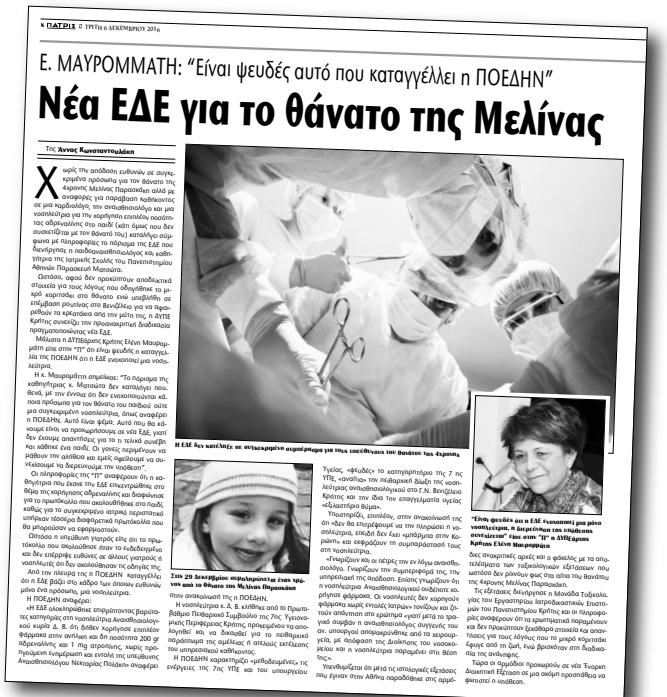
6 ΠΑΤΡΙΣ ΤΡΙΤΗ 6 ΔΕΚΕΜΒΡΙΟΥ 2016

Ε. ΜΑΥΡΟΜΜΑΤΗ: "Είναι ψευδές αυτό που καταγγέλλει η ΠΟΕΔΗΝ"

Νέα ΕΔΕ για το θάνατο της Μελίνας

Της Άννας Κωνσταντουλάκη

Χωρίς την απόδοση ευθυνών σε συγκεκριμένα πρόσωπα για τον θάνατο της 4χρονης Μελίνας Παρασκάκη αλλά με αναφορές για παράβαση καθήκοντος σε μια καρδιολόγο, την αναισθησιολόγο και μια νοσηλεύτρια για την χορήγηση επιπλέον ποσότητας αδρεναλίνης στο παιδί (κάτι όμως που δεν συσχετίζεται με τον θάνατο του) καταλήγει σύμφωνα με πληροφορίες το πόρισμα της ΕΔΕ που διενήργησε ο παιδοαναισθησιολόγος και καθηγητής της Ιατρικής Σχολής του Πανεπιστημίου Αθηνών Παρασκευή Ματσιώτα.

Ωστόσο, αφού δεν προκύπτουν αποδεικτικά στοιχεία για τους λόγους που οδήγησαν το μικρό κοριτσάκι στο θάνατο ενώ υποβλήθη σε επέμβαση ρουτίνας στο Βενιζέλειο για να θεραπευθεί το κρεατάκι από την μύτη της, η ΔΥΠΕ Κρήτης συνεχίζει την προανακριτική διαδικασία πραγματοποιώντας νέα ΕΔΕ.

Μάλιστα η ΔΥΠΕάρχης Κρήτης Ελένη Μαυρομμάτη είπε στην "Π" ότι είναι ψευδής η καταγγελία της ΠΟΕΔΗΝ ότι η ΕΔΕ ενοχοποιεί μια νοσηλεύτρια.

Η κ. Μαυρομμάτη σημείωσε: "Το πόρισμα της καθηγήτριας κ. Ματσιώτα δεν καταλήγει πουθενά, με την έννοια ότι δεν ενοχοποιούνται κάποια πρόσωπα για τον θάνατο του παιδιού ούτε μια συγκεκριμένη νοσηλεύτρια, όπως αναφέρει η ΠΟΕΔΗΝ. Αυτό είναι ψέμα. Αυτό που θα κάνουμε είναι να προχωρήσουμε σε νέα ΕΔΕ, γιατί δεν έχουμε απαντήσεις για το τι τελικά συνέβη και χάθηκε ένα παιδί. Οι γονείς περιμένουν να μάθουν την αλήθεια και εμείς οφείλουμε να συνεχίσουμε να διερευνούμε την υπόθεση".

Οι πληροφορίες της "Π" αναφέρουν ότι η καθηγήτρια που έκανε την ΕΔΕ επικεντρώθηκε στο θέμα της χορήγησης αδρεναλίνης και διαφώνησε για το πρωτόκολλο που ακολουθήθηκε στο παιδί, καθώς για το συγκεκριμένο ιατρικό περιστατικό υπάρχουν τέσσερα διαφορετικά πρωτόκολλα που θα μπορούσαν να εφαρμοστούν.

Ωστόσο η υπεύθυνη γιατρός είπε ότι το πρωτόκολλο που ακολούθησε ήταν το ενδεδειγμένο και δεν επέρριψε ευθύνες σε άλλους γιατρούς ή νοσηλευτές ότι δεν ακολούθησαν τις οδηγίες της.

Από την πλευρά της η ΠΟΕΔΗΝ καταγγέλλει ότι η ΕΔΕ βρίζει στο κάδρο των ύποπτων ευθυνών μόνο ένα πρόσωπο, μια νοσηλεύτρια.

Η ΠΟΕΔΗΝ αναφέρει:

«Η ΕΔΕ ολοκληρώθηκε επιρρίπτοντας βαρύτατες κατηγορίες στη νοσηλεύτρια Αναισθησιολογικού κυρία Δ. Β. ότι έδωσε χορήγηση επιπλέον φάρμακο στην ανήλικη και δη ποσότητα 200 gr αδρεναλίνης και 1 mg ατροπίνης, χωρίς προηγούμενη ενημέρωση και εντολή της υπεύθυνης Αναισθησιολόγου Νεκταρίας Πολάκη» αναφέρει στην ανακοίνωσή της η ΠΟΕΔΗΝ.

Η νοσηλεύτρια κ. Δ. Β. κλήθηκε από το Πρωτοβάθμιο Πειθαρχικό Συμβούλιο της 7ης Υγειονομικής Περιφέρειας Κρήτης προκειμένου να απολογηθεί και να δικαιωθεί για το πειθαρχικό παράπτωμα της αμέλειας ή αλλιώς εκτέλεσης του υπηρεσιακού καθήκοντος.

Η ΠΟΕΔΗΝ χαρακτηρίζει «μεθοδευμένες» τις ενέργειες της 7ης ΥΠΕ και του υπουργείου Υγείας, «ψευδές» το κατηγορητήριο της 7 ης ΥΠΕ, «αναίτιο» τον πειθαρχικό έλεγχο της νοσηλεύτριας αναισθησιολογικού στο Γ.Ν. Βενιζέλειο Κρήτης και την ίδια την επαγγελματία υγείας «εξιλαστήριο θύμα».

Υποστηρίζει, επιπλέον, στην ανακοίνωσή της ότι «δεν θα επιτρέψουμε να την πληρώσει η νοσηλεύτρια, επειδή δεν έχει «μπάρμπα στην Κορώνη»» και εκφράζουν τη συμπαράστασή τους στη νοσηλεύτρια.

«Γνωρίζουν και οι πέτρες την εν λόγω αναισθησιολόγο. Γνωρίζουν την συμπεριφορά της, την υπηρεσιακή της απόδοση. Επίσης γνωρίζουν ότι η νοσηλεύτρια Αναισθησιολογικού συζητώ που κράτησε φάρμακα. Οι νοσηλευτές δεν χορηγούν φάρμακα χωρίς εντολές Ιατρών» τονίζουν και ζητούν απάντηση στο ερώτημα «γιατί μετά το τραγικό συμβάν η αναισθησιολόγος συγγενής του υπουργού απομακρύνθηκε από το χειρουργείο, με απόφαση της Διοίκησης του νοσοκομείου και η νοσηλεύτρια παραμένει στη θέση της».

Υπενθυμίζεται ότι μετά τις ιστολογικές εξετάσεις που έγιναν στην Αθήνα παραδόθηκε στις αρμόδιες ανακριτικές αρχές και ο φάκελος με τα αποτελέσματα των τοξικολογικών εξετάσεων που ωστόσο δεν ρίχνουν φως στα αίτια του θανάτου της 4χρονης Μελίνας Παρασκάκη.

Τις εξετάσεις διενήργησε η Μονάδα Τοξικολογίας του Εργαστηρίου Ιατροδικαστικών Επιστημών του Πανεπιστημίου Κρήτης και οι πληροφορίες αναφέρουν ότι τα ερωτηματικά παραμένουν και δεν προκύπτουν ξεκάθαρα στοιχεία και απαντήσεις για τους λόγους που το μικρό κοριτσάκι έχασε από τη ζωή, ενώ βρισκόταν στη διαδικασία της ανάνηψης.

Τώρα οι αρμόδιοι προχωρούν σε νέα Ένορκη Διοικητική Εξέταση σε μια ακόμη προσπάθεια να φωτιστεί η υπόθεση.

Η ΕΔΕ δεν καταλήγει σε συγκεκριμένα συμπεράσματα για τους υπεύθυνους του θανάτου της 4χρονης

Στις 29 Δεκεμβρίου συμπληρώνεται ένας χρόνος από το θάνατο της Μελίνας Παρασκάκη

"Είναι ψευδές ότι η ΕΔΕ ενοχοποιεί μια μόνο νοσηλεύτρια, η διερεύνηση της υπόθεσης συνεχίζεται" είπε στην "Π" η ΔΥΠΕάρχης Κρήτης Ελένη Μαυρομμάτη